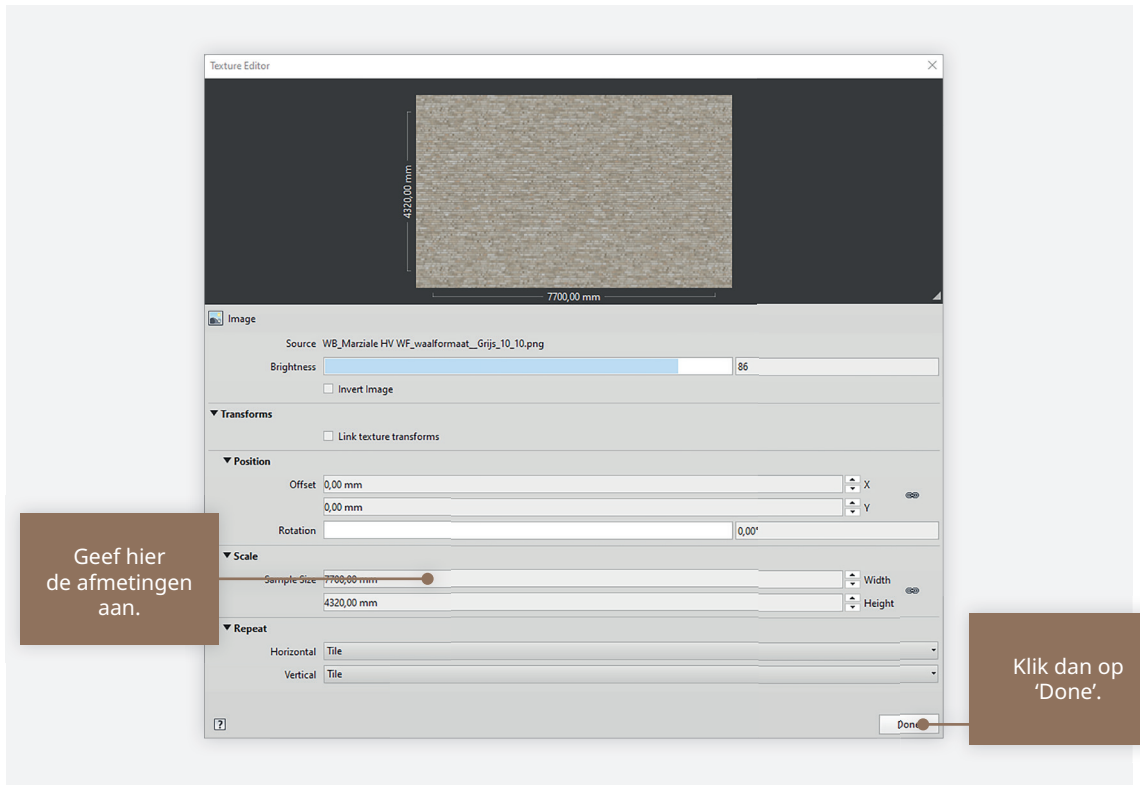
Texture Editor

4320,00 mm

7700,00 mm

Image

Source WB_Marziale HV WF_waalformaat__Grijs_10_10.png

Brightness 86

Invert Image

Transforms

Link texture transforms

Position

Offset 0,00 mm X

0,00 mm Y

Rotation 0,00°

Scale

Sample Size 7700,00 mm Width

4320,00 mm Height

Repeat

Horizontal Tile

Vertical Tile

?

Done

Geef hier de afmetingen aan.

Klik dan op 'Done'.